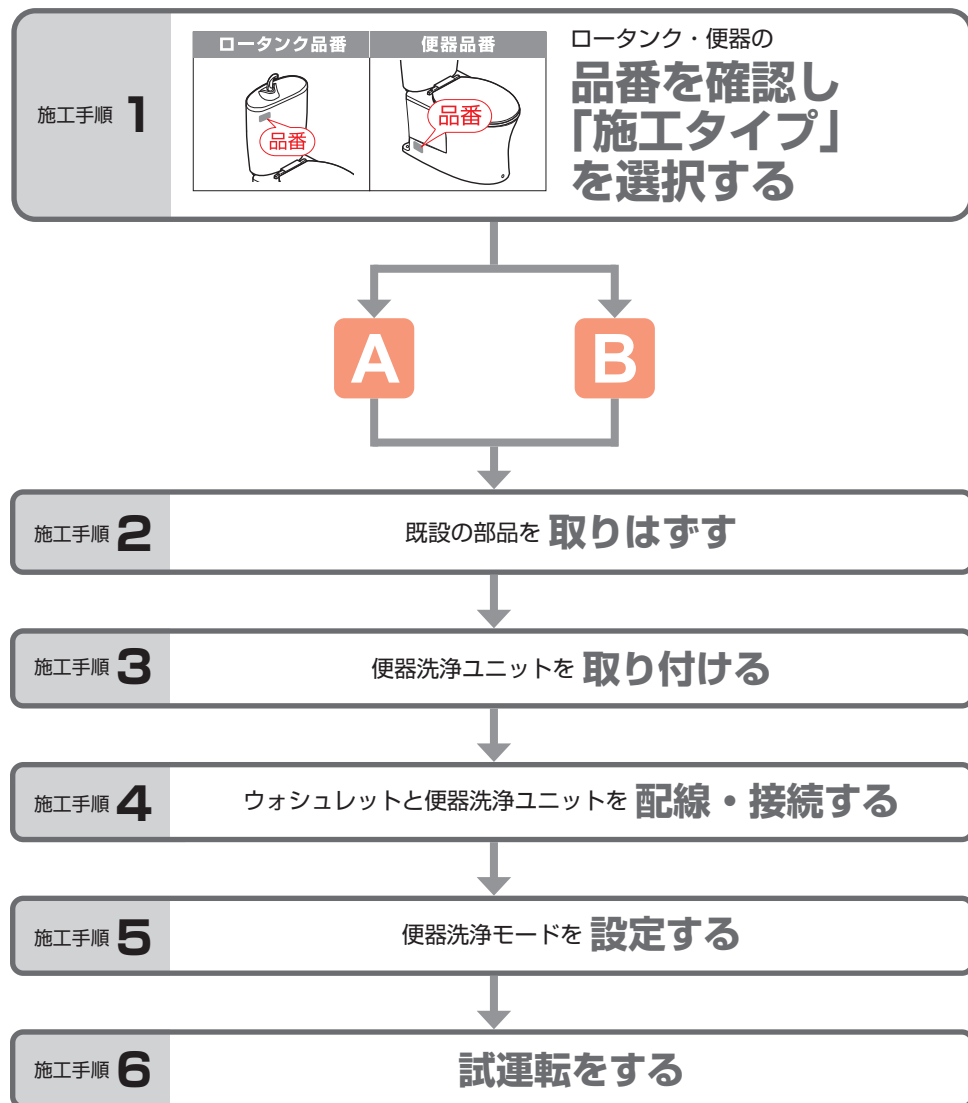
施工手順 1

| ロータンク品番 | 便器品番 |
|---|---|
| 品番 | 品番 |

ロータンク・便器の
品番を確認し「施工タイプ」を選択する

A

B

施工手順 2
既設の部品を 取りはずす

施工手順 3
便器洗浄ユニットを 取り付ける

施工手順 4
ウォシュレットと便器洗浄ユニットを 配線・接続する

施工手順 5
便器洗浄モードを 設定する

施工手順 6
試運転をする